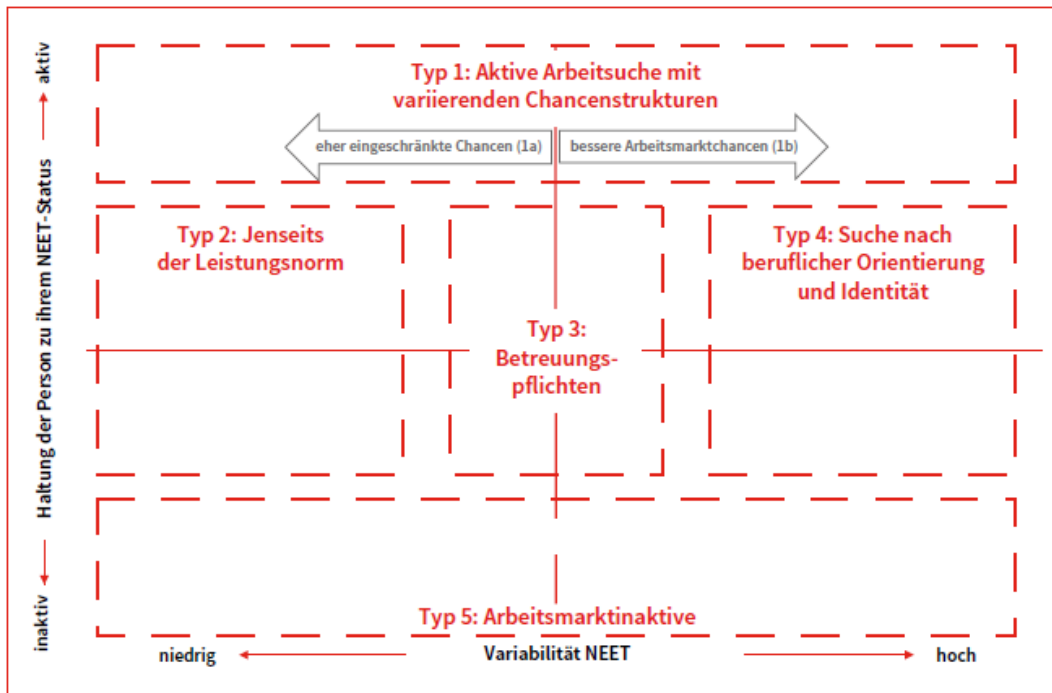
aktiv

Haltung der Person zu ihrem NEET-Status

inaktiv

Typ 1: Aktive Arbeitsuche mit variierenden Chancenstrukturen

eher eingeschränkte Chancen (1a)

bessere Arbeitsmarktchancen (1b)

Typ 2: Jenseits der Leistungsnorm

Typ 3: Betreuungspflichten

Typ 4: Suche nach beruflicher Orientierung und Identität

Typ 5: Arbeitsmarktinaktive

niedrig

Variabilität NEET

hoch